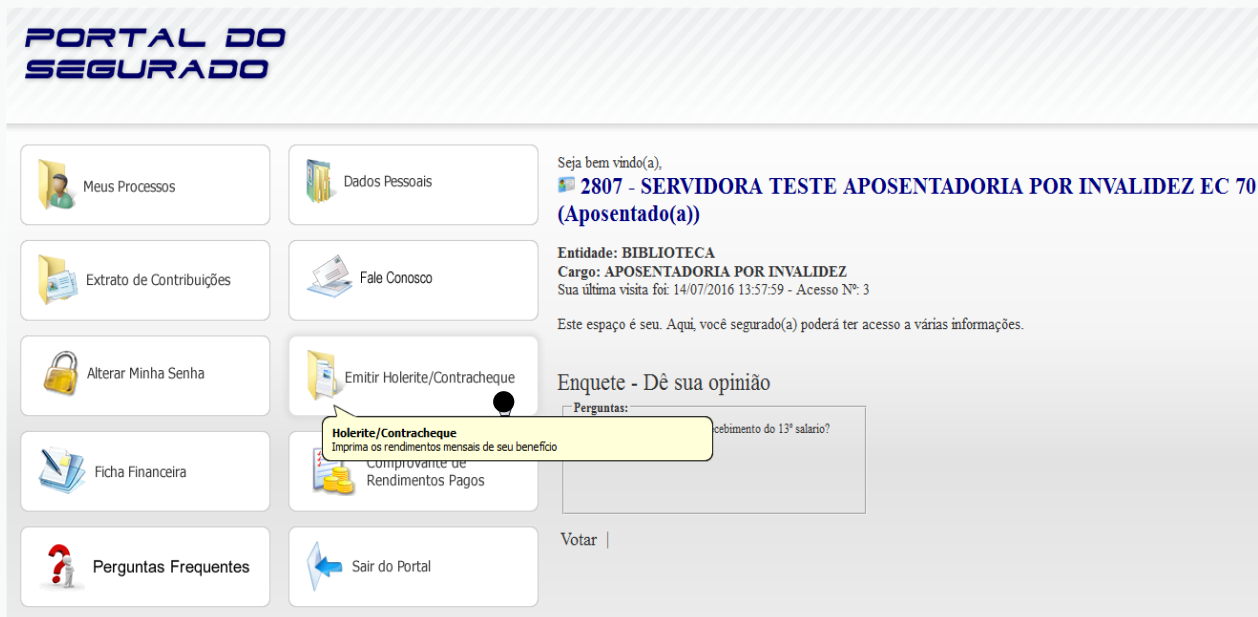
PORTAL DO SEGURADO

Meus Processos

Dados Pessoais

Extrato de Contribuições

Fale Conosco

Alterar Minha Senha

Emitir Holerite/Contracheque

Holerite/Contracheque
Imprima os rendimentos mensais de seu benefício

Ficha Financeira

Comprovante de Rendimentos Pagos

Perguntas Frequentes

Sair do Portal

Seja bem vindo(a),
2807 - SERVIDORA TESTE APOSENTADORIA POR INVALIDEZ EC 70 (Aposentado(a))

Entidade: BIBLIOTECA
Cargo: APOSENTADORIA POR INVALIDEZ
Sua última visita foi: 14/07/2016 13:57:59 - Acesso Nº: 3

Este espaço é seu. Aqui, você segurado(a) poderá ter acesso a várias informações.

Enquete - Dê sua opinião

Perguntas:
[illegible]cebimento do 13º salario?

Votar |